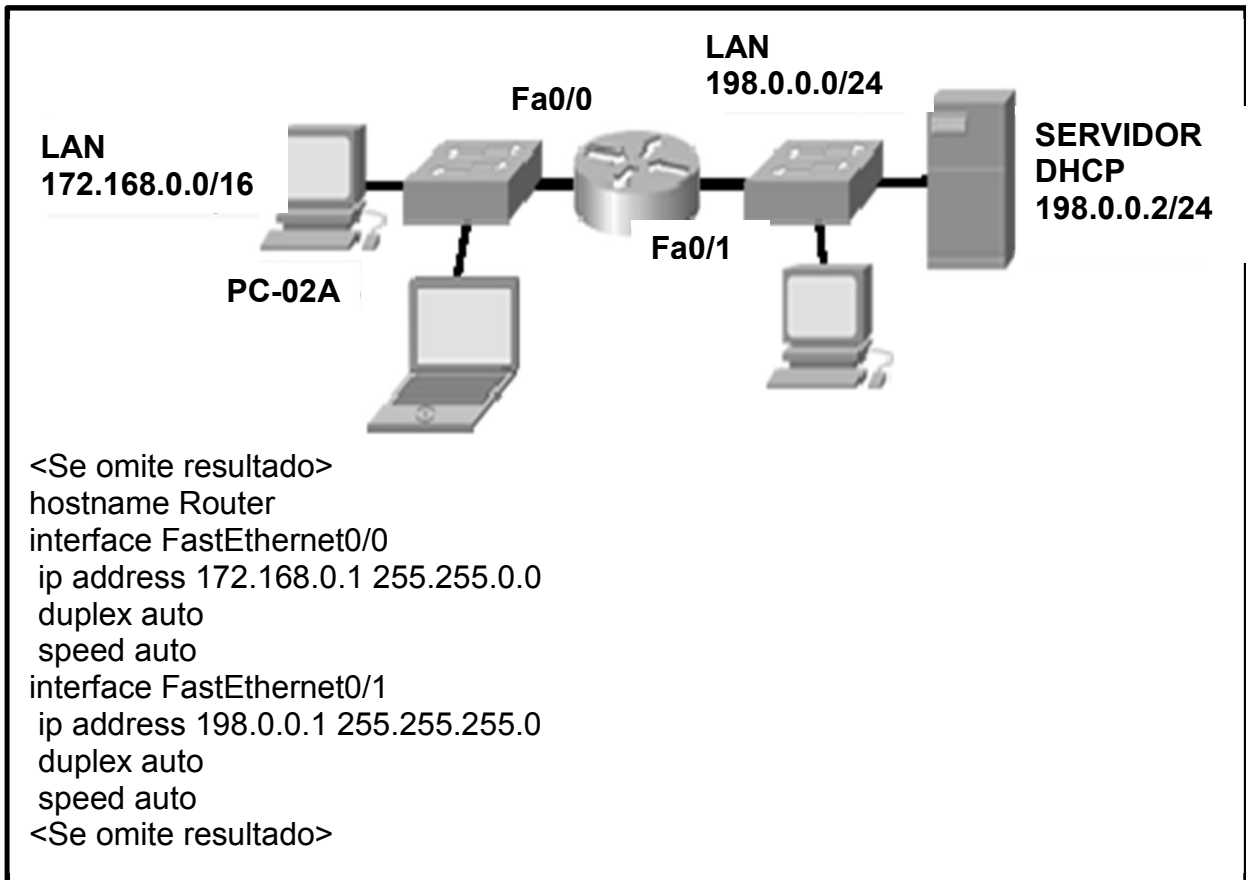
LAN
198.0.0.0/24

Fa0/0

LAN
172.168.0.0/16

SERVIDOR
DHCP
198.0.0.2/24

Fa0/1

PC-02A

<Se omite resultado>
hostname Router
interface FastEthernet0/0
ip address 172.168.0.1 255.255.0.0
duplex auto
speed auto
interface FastEthernet0/1
ip address 198.0.0.1 255.255.255.0
duplex auto
speed auto
<Se omite resultado>